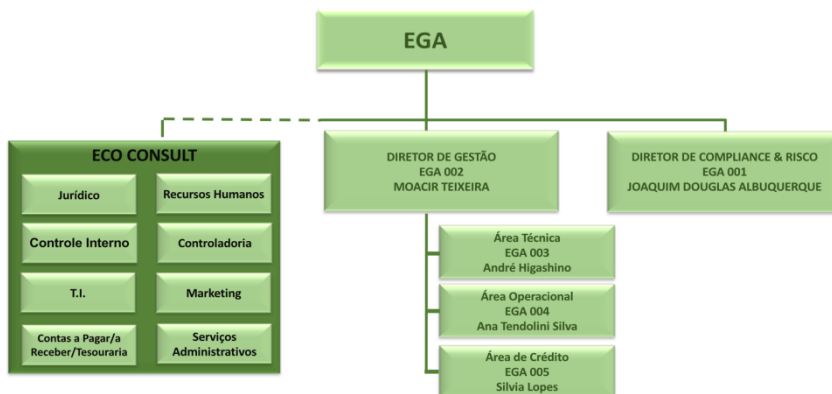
EGA

ECO CONSULT

Jurídico

Recursos Humanos

Controle Interno

Controladoria

T.I.

Marketing

Contas a Pagar/a Receber/Tesouraria

Serviços Administrativos

DIRETOR DE GESTÃO
EGA 002
MOACIR TEIXEIRA

DIRETOR DE COMPLIANCE & RISCO
EGA 001
JOAQUIM DOUGLAS ALBUQUERQUE

Área Técnica
EGA 003
André Higashino

Área Operacional
EGA 004
Ana Tendolini Silva

Área de Crédito
EGA 005
Silvia Lopes